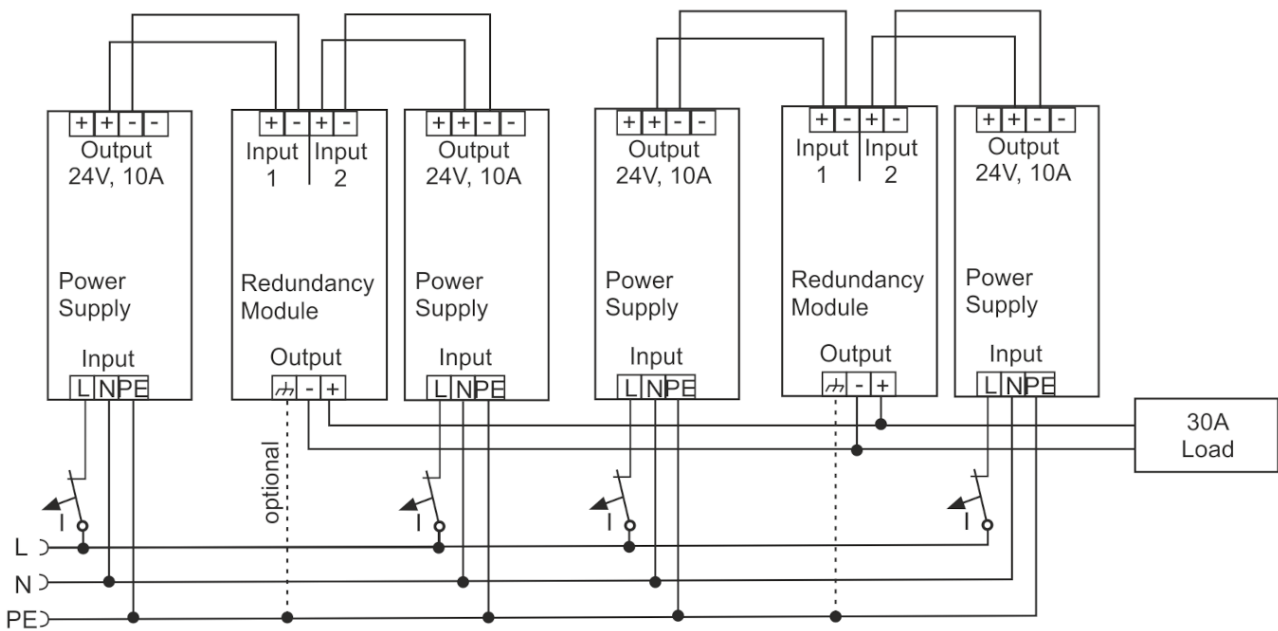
+ + - -
Output
24V, 10A

Power Supply

Input
L N PE

+ - + -
Input 1 Input 2

Redundancy Module

Output
- +

+ + - -
Output
24V, 10A

Power Supply

Input
L N PE

+ + - -
Output
24V, 10A

Power Supply

Input
L N PE

+ - + -
Input 1 Input 2

Redundancy Module

Output
- +

+ + - -
Output
24V, 10A

Power Supply

Input
L N PE

30A Load

optional

I
I
I
I

L
N
PE